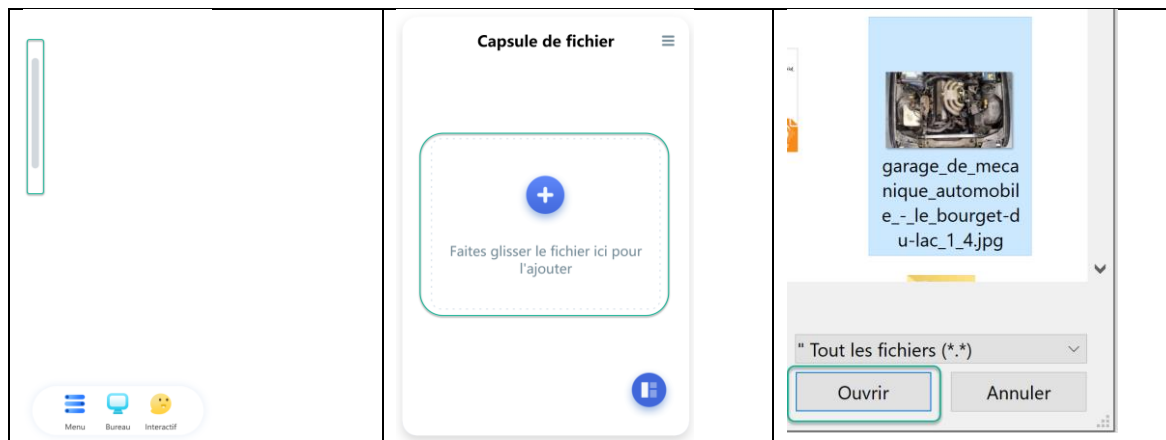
| Menu Bureau Interactif | Capsule de fichier Faites glisser le fichier ici pour l'ajouter | garage_de_mecanique_automobile_-_le_bourget-du-lac_1_4.jpg " Tout les fichiers (*.*) Ouvrir Annuler |
|---|---|---|